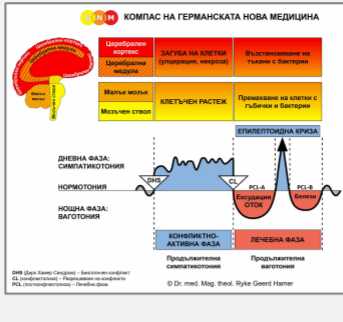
GNM КОМПАС НА ГЕРМАНСКАТА НОВА МЕДИЦИНА

Мозъчна кора
Мозъчен медула
Малък мозък
Мозъчен ствол

Церебрален кортекс
Церебрална медула
ЗАГУБА НА КЛЕТКИ (улцерация, некроза)
Възстановяване на тъкани с бактерии

Малък мозък
Мозъчен ствол
КЛЕТЪЧЕН РАСТЕЖ
Премахване на клетки с гъбички и бактерии

ЕПИЛЕПТОИДНА КРИЗА

ДНЕВНА ФАЗА: СИМПАТИКОТОНИЯ
НОРМОТОНИЯ
НОЩНА ФАЗА: ВАГОТОНИЯ

DHS
CL
PCL-A
PCL-B
Ексудация ОТОК
Белези

КОНФЛИКТНО-АКТИВНА ФАЗА
ЛЕЧЕБНА ФАЗА

Продължителна симпатикотония
Продължителна ваготония

DHS (Дирк Хамер Синдром) – Биологичен конфликт
CL (конфликтолиза) – Разрешаване на конфликта
PCL (постконфликтолиза) – Лечебна фаза

© Dr. med. Mag. theol. Ryke Geerd Hamer